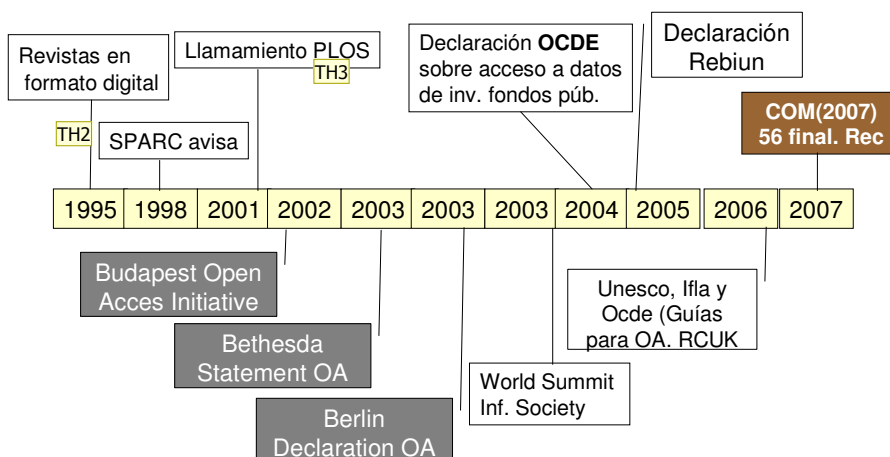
Revistas en formato digital

TH2

SPARC avisa

Llamamiento PLOS

TH3

Declaración **OCDE** sobre acceso a datos de inv. fondos púb.

Declaración Rebiun

**COM(2007) 56 final. Rec**

| 1995 | 1998 | 2001 | 2002 | 2003 | 2003 | 2003 | 2004 | 2005 | 2006 | 2007 |
|---|---|---|---|---|---|---|---|---|---|---|

Budapest Open Acces Initiative

Bethesda Statement OA

Berlin Declaration OA

World Summit Inf. Society

Unesco, Ifla y Ocde (Guías para OA. RCUK